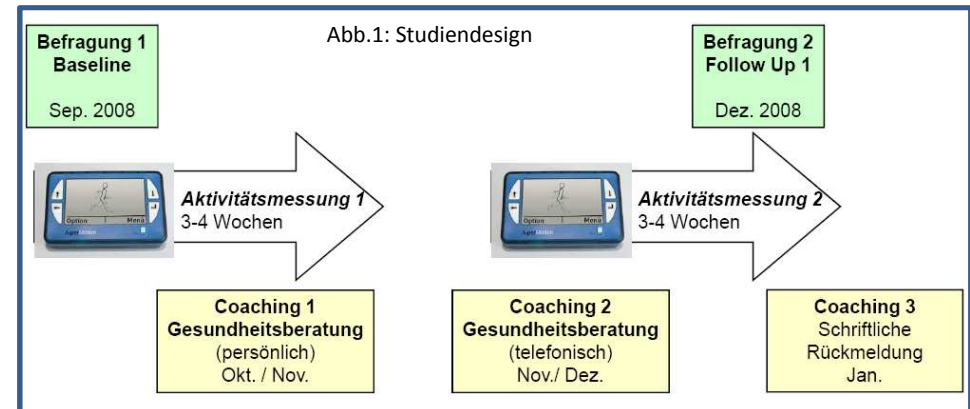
Befragung 1
Baseline

Sep. 2008

Abb.1: Studiendesign

Befragung 2
Follow Up 1

Dez. 2008

Option Menü

Aktivitätsmessung 1
3-4 Wochen

Option Menü

Aktivitätsmessung 2
3-4 Wochen

Coaching 1
Gesundheitsberatung
(persönlich)
Okt. / Nov.

Coaching 2
Gesundheitsberatung
(telefonisch)
Nov./ Dez.

Coaching 3
Schriftliche
Rückmeldung
Jan.